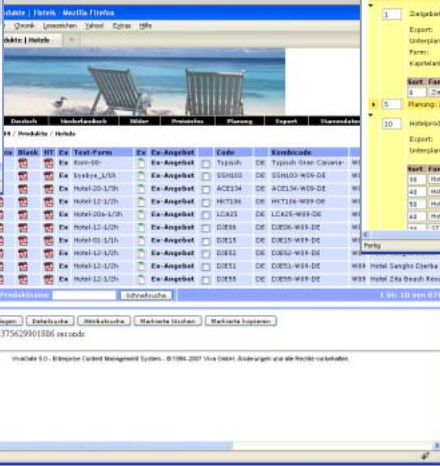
odukte | Hotels - Mozilla Firefox

Chronik Lesezeichen Yahoo! Extras Hilfe

odukte | Hotels

Daten Niederlandisch Bilder Preisinfos Planung Export Stammdaten

/ Produkte / Hotels

| Blank | HT | Ex | Text-Form | Ex | Ex-Angebot | | Code | | Kombicode | |
|---|---|---|---|---|---|---|---|---|---|---|
| | | | Rom-08- | | Ex-Angebot | | Typisch | DE | Typisch Gran Canaria- | W |
| | | | Sysbye_1/1h | | Ex-Angebot | | SSH103 | DE | SSH103-W09-DE | W |
| | | | Hotel-20-1/3h | | Ex-Angebot | | ACE134 | DE | ACE134-W09-DE | W |
| | | | Hotel-12-1/2h | | Ex-Angebot | | HKT106 | DE | HKT106-W09-DE | W |
| | | | Hotel-20a-1/3h | | Ex-Angebot | | LCA25 | DE | LCA25-W09-DE | W |
| | | | Hotel-12-1/2h | | Ex-Angebot | | DJE56 | DE | DJE56-W09-DE | W |
| | | | Hotel-01-1/1h | | Ex-Angebot | | DJE15 | DE | DJE15-W09-DE | W |
| | | | Hotel-12-1/2h | | Ex-Angebot | | DJE52 | DE | DJE52-W09-DE | W09 Hotel Sentido Djerba |
| | | | Hotel-12-1/2h | | Ex-Angebot | | DJE51 | DE | DJE51-W09-DE | W09 Hotel Sanglis Djerba |
| | | | Hotel-12-1/2h | | Ex-Angebot | | DJE55 | DE | DJE55-W09-DE | W09 Hotel Zita Beach Reso |

Produktname Schnellsuche 1 bis 10 von 87

legen Detailsuche Attributsuche Markierte löschen Markierte kopieren

375629901886 seconds

VivaData 5.0 - Enterprise Content Management System - © 1996-2007 Viva GmbH. Änderungen und alle Rechte vorbehalten.

1 Zielgebiet
Export:
Unterplan
Form:
Kapitelan

Sort. Fo
8 Zin

5 Planung: Z

10 Hotelprod
Export:
Unterplan

Sort. Fo
38 Ho
48 Ho
58 Ho
68 Ho

Fertig